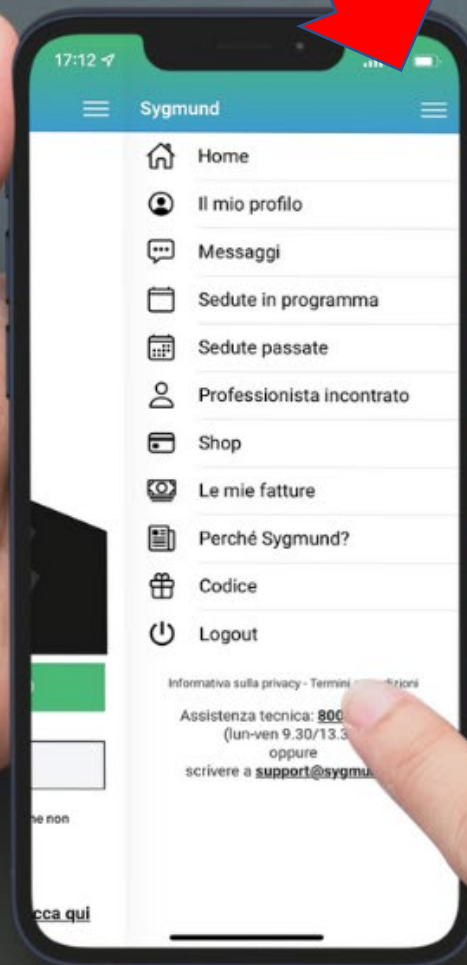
17:12

Sygmund

Home

Il mio profilo

Messaggi

Sedute in programma

Sedute passate

Professionista incontrato

Shop

Le mie fatture

Perché Sygmund?

Codice

Logout

Informativa sulla privacy - Termini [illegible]dizioni

Assistenza tecnica: 800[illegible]
(lun-ven 9.30/13.3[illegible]
oppure
scrivere a support@sygmu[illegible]

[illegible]e non

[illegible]cca qui